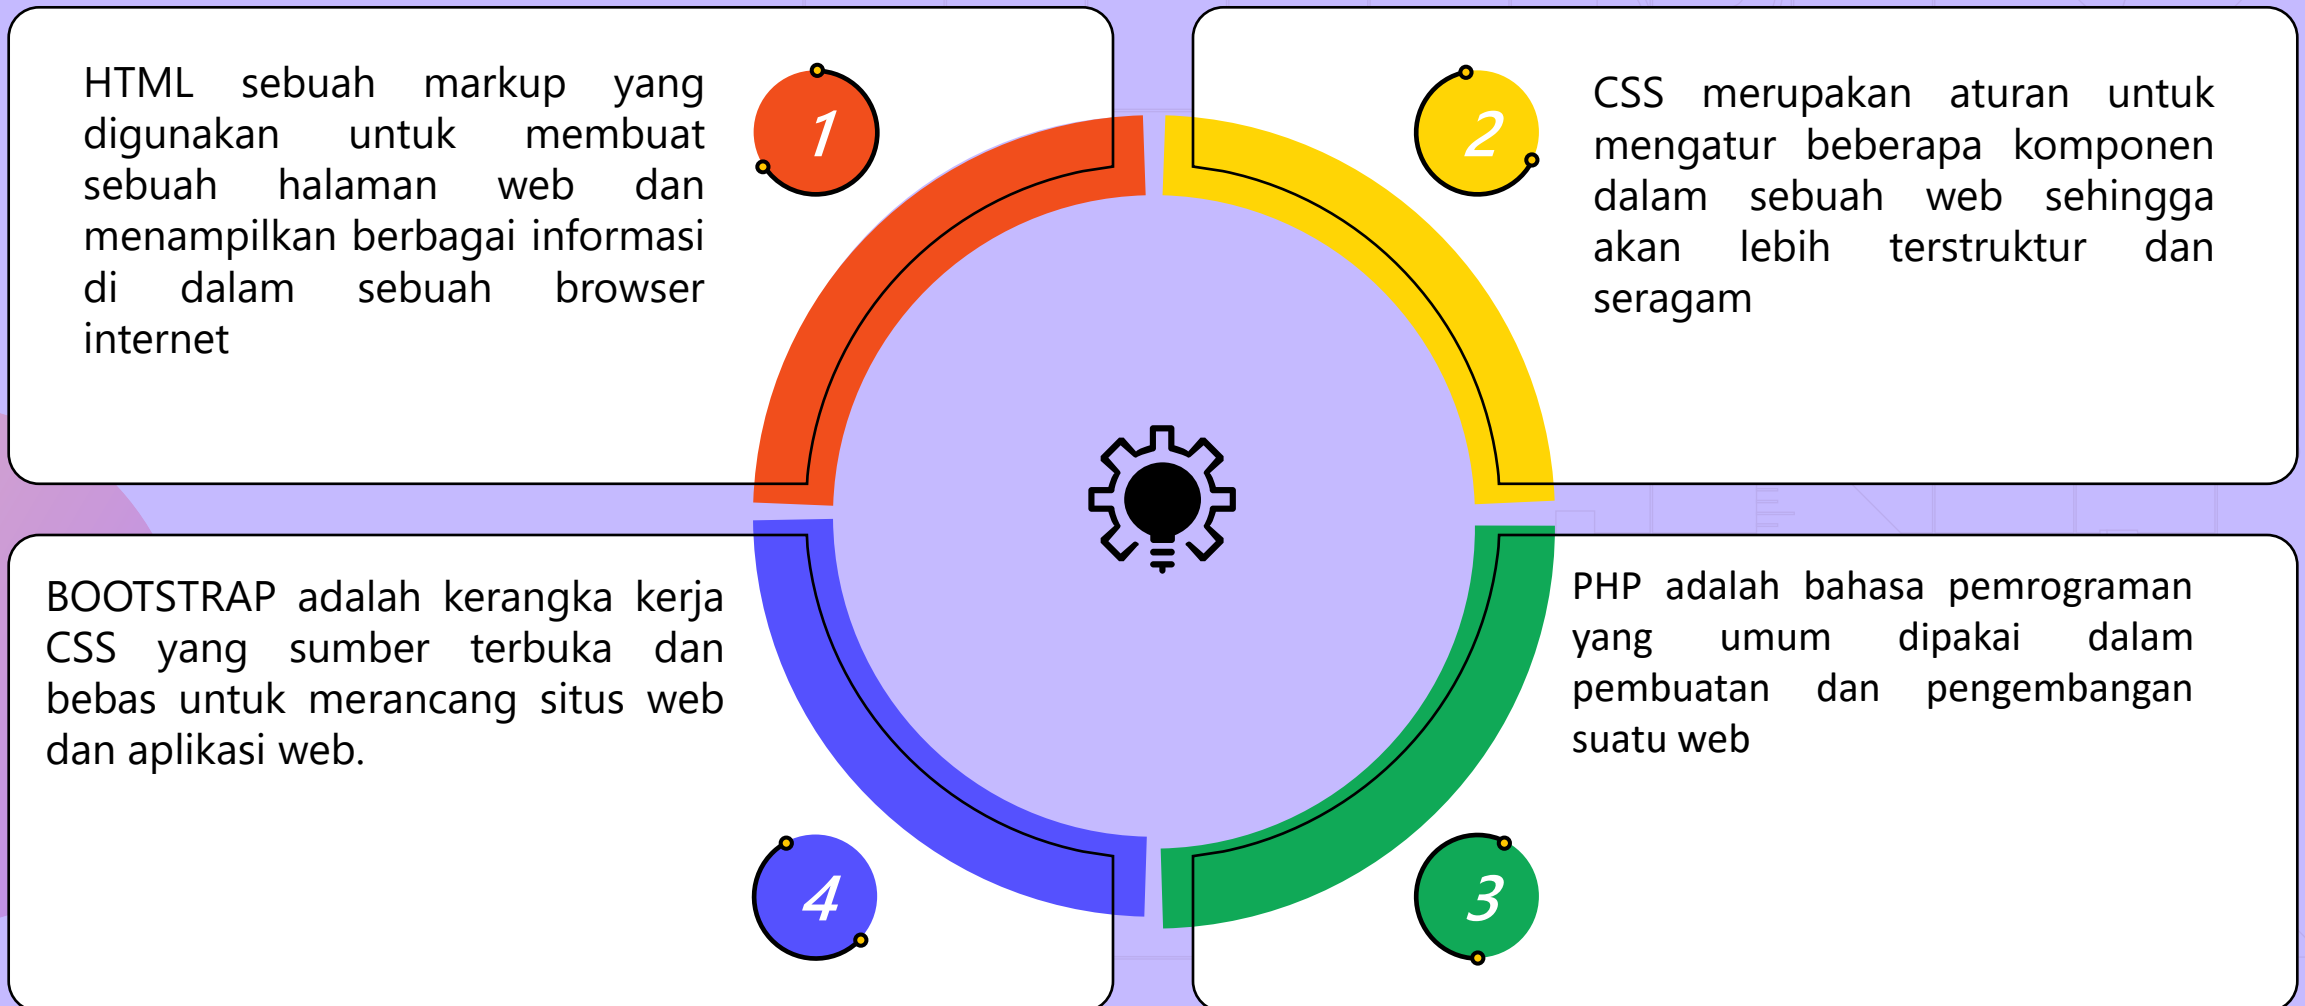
HTML sebuah markup yang digunakan untuk membuat sebuah halaman web dan menampilkan berbagai informasi di dalam sebuah browser internet

1

2

CSS merupakan aturan untuk mengatur beberapa komponen dalam sebuah web sehingga akan lebih terstruktur dan seragam

BOOTSTRAP adalah kerangka kerja CSS yang sumber terbuka dan bebas untuk merancang situs web dan aplikasi web.

PHP adalah bahasa pemrograman yang umum dipakai dalam pembuatan dan pengembangan suatu web

4

3